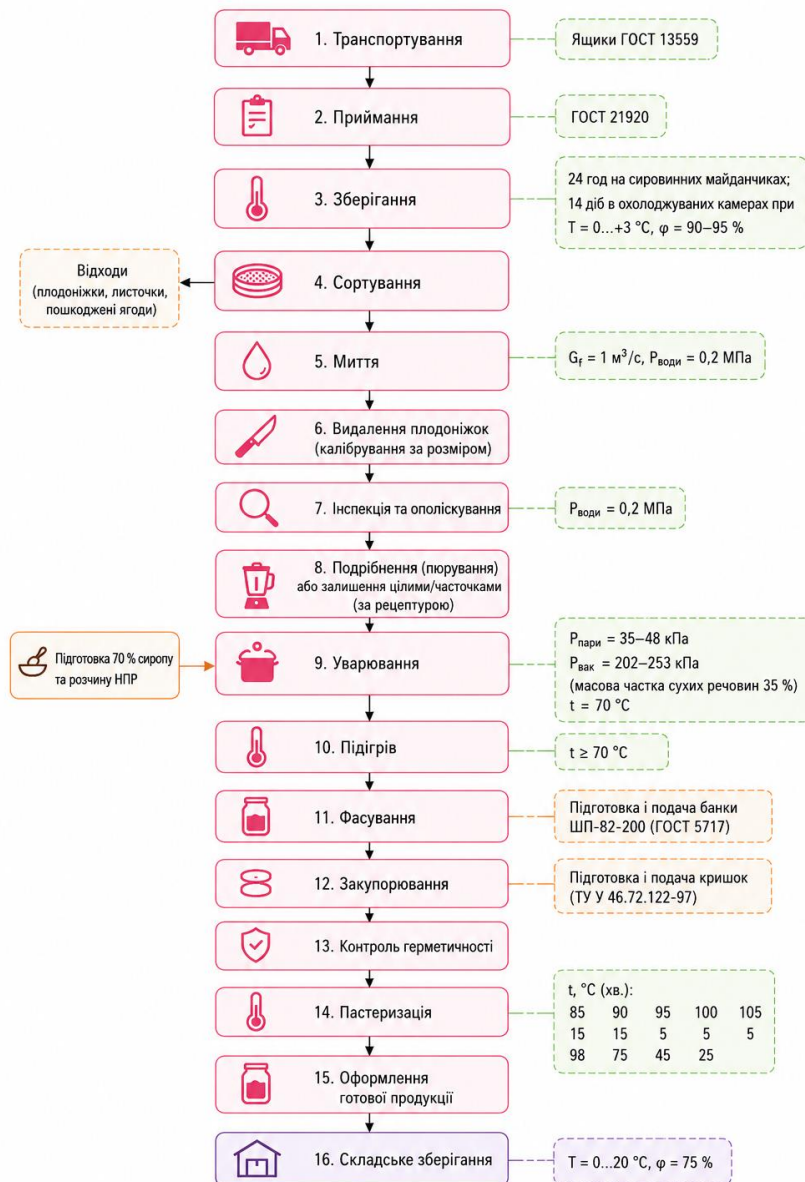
1. Транспортування

Ящики ГОСТ 13559

2. Приймання

ГОСТ 21920

3. Зберігання

24 год на сировинних майданчиках; 14 діб в охолоджуваних камерах при T = 0...+3 °C, $\varphi$ = 90–95 %

Відходи (плодоніжки, листочки, пошкоджені ягоди)

4. Сортування

5. Миття

$G_f$ = 1 $м^3/с$, $P_{води}$ = 0,2 МПа

6. Видалення плодоніжок (калібрування за розміром)

7. Інспекція та ополіскування

$P_{води}$ = 0,2 МПа

8. Подрібнення (пюрування) або залишення цілими/часточками (за рецептурою)

Підготовка 70 % сиропу та розчину НПР

9. Уварювання

$P_{пари}$ = 35–48 кПа
$P_{вак}$ = 202–253 кПа
(масова частка сухих речовин 35 %)
t = 70 °C

10. Підігрів

t ≥ 70 °C

11. Фасування

Підготовка і подача банки ШП-82-200 (ГОСТ 5717)

12. Закупорювання

Підготовка і подача кришок (ТУ У 46.72.122-97)

13. Контроль герметичності

14. Пастеризація

| t, °C (хв.): | | | | |
|---|---|---|---|---|
| 85 | 90 | 95 | 100 | 105 |
| 15 | 15 | 5 | 5 | 5 |
| 98 | 75 | 45 | 25 | |

15. Оформлення готової продукції

16. Складське зберігання

T = 0...20 °C, $\varphi$ = 75 %